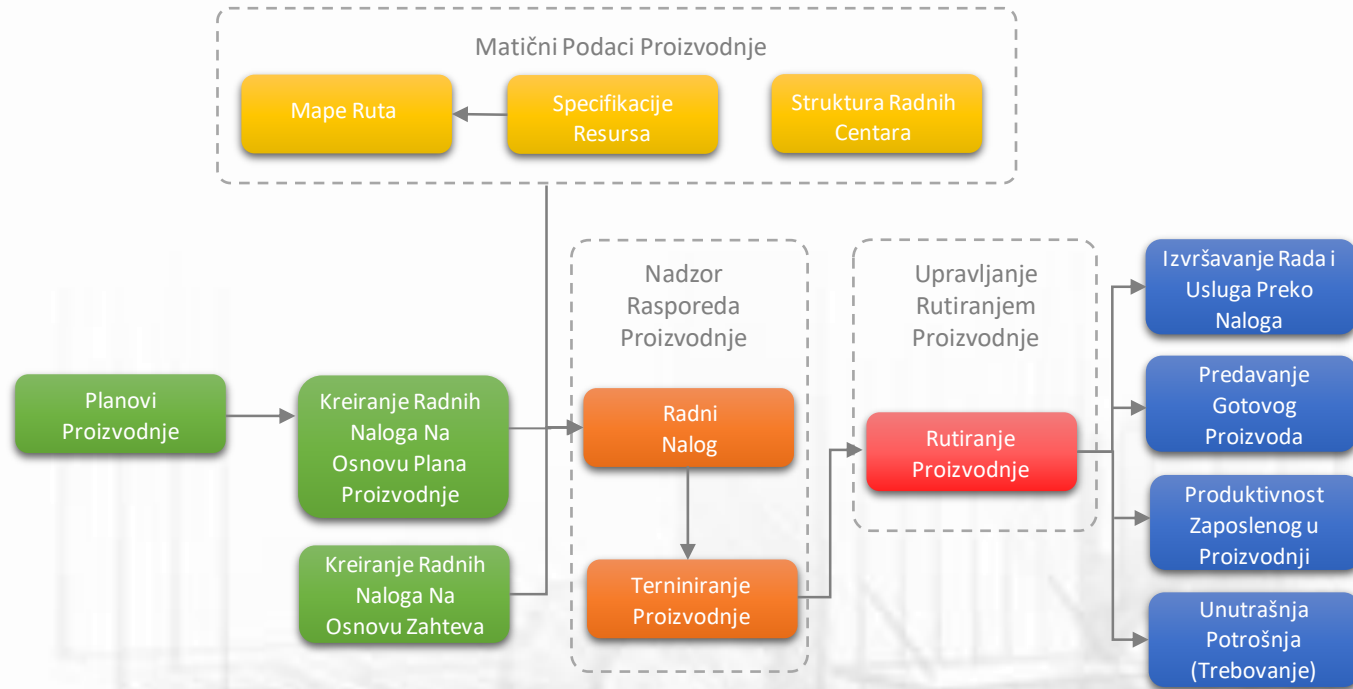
Matični Podaci Proizvodnje

Mape Ruta

Specifikacije Resursa

Struktura Radnih Centara

Nadzor Rasporeda Proizvodnje

Upravljanje Rutiranjem Proizvodnje

Izvršavanje Rada i Usluga Preko Naloga

Planovi Proizvodnje

Kreiranje Radnih Naloga Na Osnovu Plana Proizvodnje

Radni Nalog

Rutiranje Proizvodnje

Predavanje Gotovog Proizvoda

Produktivnost Zaposlenog u Proizvodnji

Kreiranje Radnih Naloga Na Osnovu Zahteva

Terniniranje Proizvodnje

Unutrašnja Potrošnja (Trebovanje)